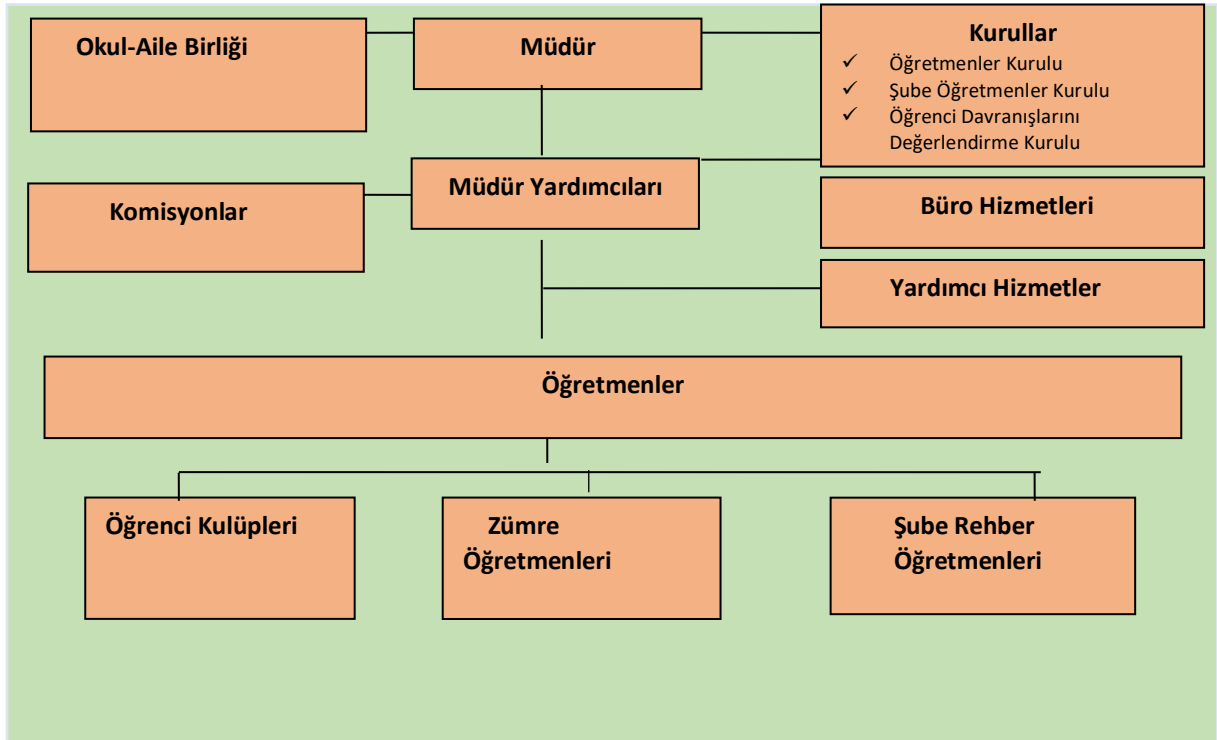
Okul-Aile Birliği

Müdür

Kurullar
✓ Öğretmenler Kurulu
✓ Şube Öğretmenler Kurulu
✓ Öğrenci Davranışlarını Değerlendirme Kurulu

Komisyonlar

Müdür Yardımcıları

Büro Hizmetleri

Yardımcı Hizmetler

Öğretmenler

Öğrenci Kulüpleri

Zümre Öğretmenleri

Şube Rehber Öğretmenleri